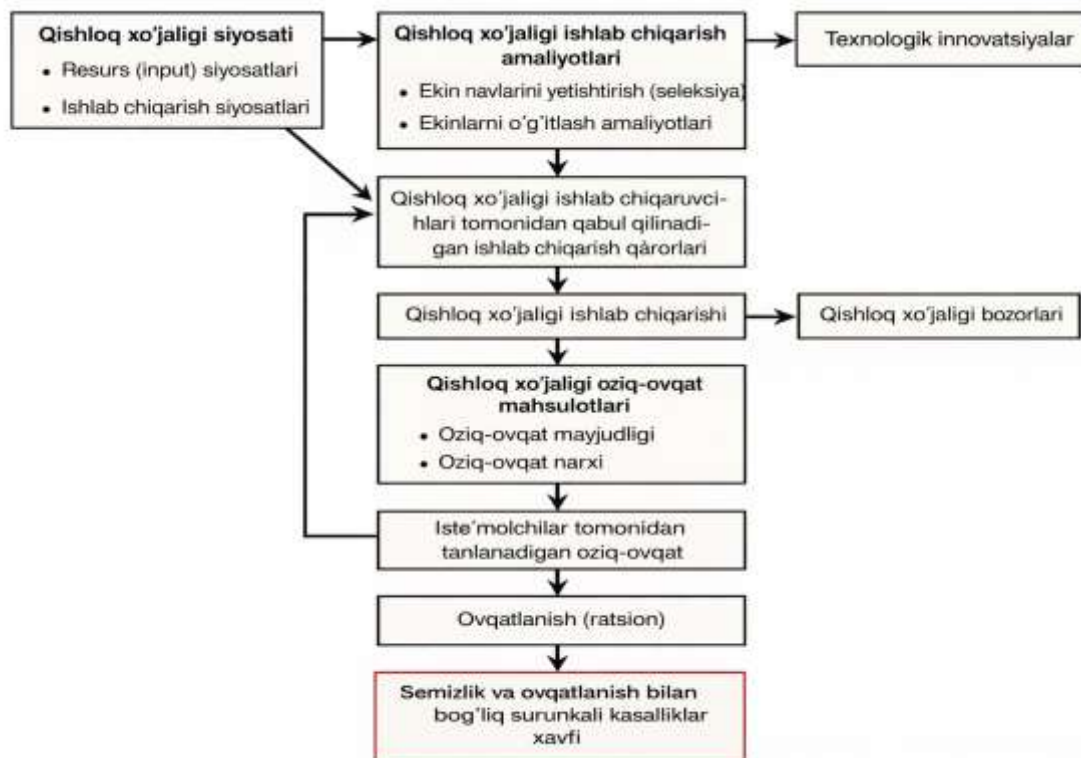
Qishloq xo'jaligi siyosati
• Resurs (input) siyosatlari
• Ishlab chiqarish siyosatlari

Qishloq xo'jaligi ishlab chiqarish amaliyotlari
• Ekin navlarini yetishtirish (seleksiya)
• Ekinlarni o'g'itlash amaliyotlari

Texnologik innovatsiyalar

Qishloq xo'jaligi ishlab chiqaruvchilari tomonidan qabul qilinadigan ishlab chiqarish qarorlari

Qishloq xo'jaligi ishlab chiqarishi

Qishloq xo'jaligi bozorlari

Qishloq xo'jaligi oziq-ovqat mahsulotlari
• Oziq-ovqat mayjudligi
• Oziq-ovqat narxi

Iste'molchilar tomonidan tanlanadigan oziq-ovqat

Ovqatlanish (ratsion)

Semizlik va ovqatlanish bilan bog'liq surunkali kasalliklar xavfi